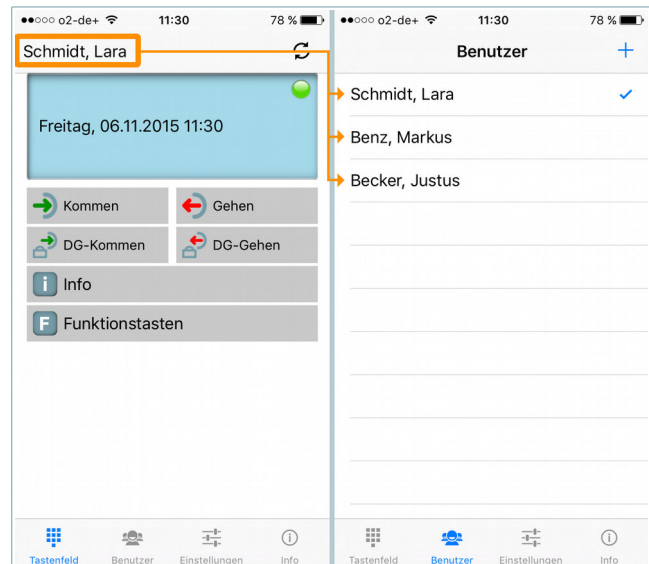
●●○○○ o2-de+ 11:30 78 %

Schmidt, Lara

Freitag, 06.11.2015 11:30

Kommen
Gehen
DG-Kommen
DG-Gehen
i Info
F Funktionstasten

Tastenfeld Benutzer Einstellungen Info

●●○○○ o2-de+ 11:30 78 %

Benutzer +

Schmidt, Lara ✓
Benz, Markus
Becker, Justus

Tastenfeld Benutzer Einstellungen Info